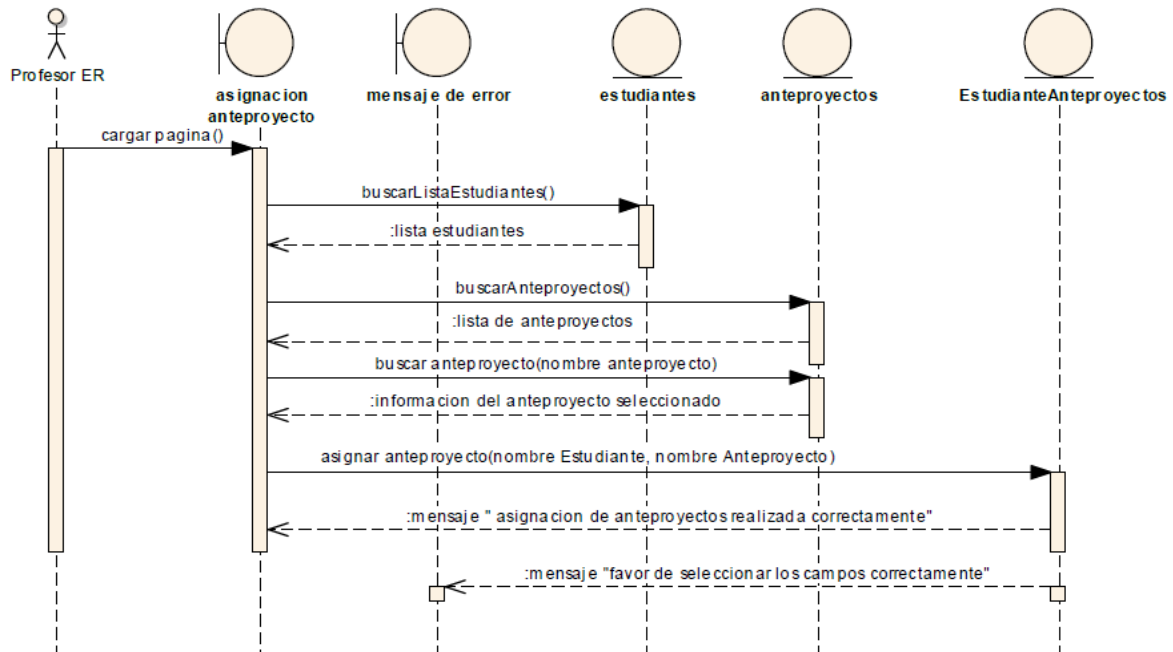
Profesor ER

asignacion anteproyecto

mensaje de error

estudiantes

anteproyectos

EstudianteAnteproyectos

cargar pagina()

buscarListaEstudiantes()

:lista estudiantes

buscarAnteproyectos()

:lista de anteproyectos

buscar anteproyecto(nombre anteproyecto)

:informacion del anteproyecto seleccionado

asignar anteproyecto(nombre Estudiante, nombre Anteproyecto)

:mensaje " asignacion de anteproyectos realizada correctamente"

:mensaje "favor de seleccionar los campos correctamente"